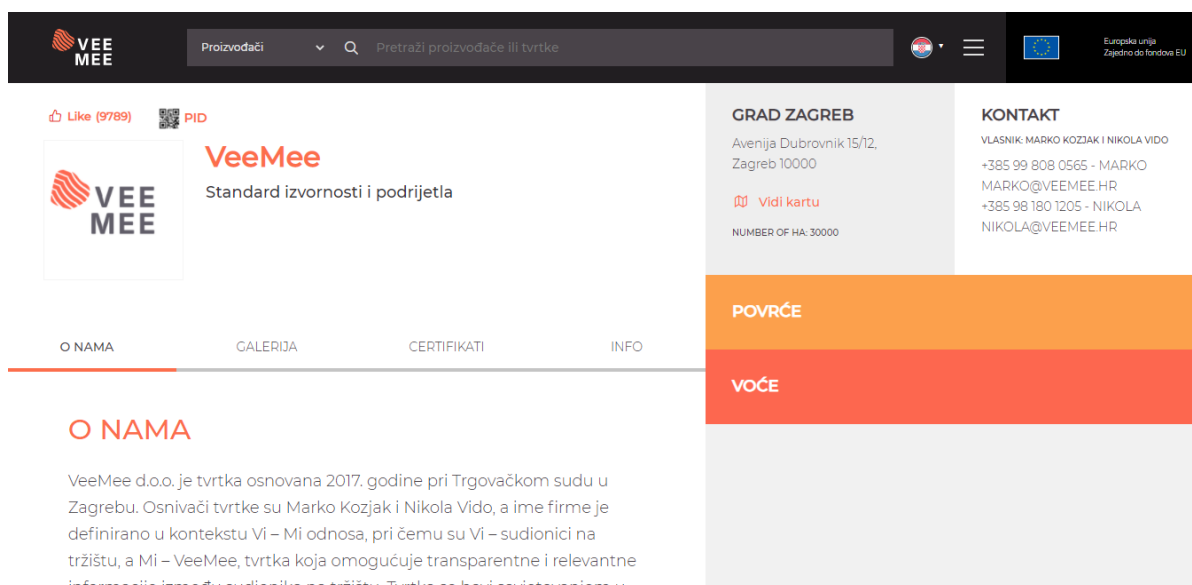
VEE MEE

Proizvođači

Pretraži proizvođače ili tvrtke

Europska unija
Zajedno do fondova EU

Like (9789)

PID

VEE MEE

VeeMee

Standard izvornosti i podrijetla

GRAD ZAGREB

Avenija Dubrovnik 15/12, Zagreb 10000

Vidi kartu

NUMBER OF HA: 30000

KONTAKT

VLASNIK: MARKO KOZJAK I NIKOLA VIDO

+385 99 808 0565 - MARKO
MARKO@VEEMEE.HR
+385 98 180 1205 - NIKOLA
NIKOLA@VEEMEE.HR

POVRĆE

VOĆE

O NAMA

GALERIJA

CERTIFIKATI

INFO

O NAMA

VeeMee d.o.o. je tvrtka osnovana 2017. godine pri Trgovačkom sudu u Zagrebu. Osnivači tvrtke su Marko Kozjak i Nikola Vido, a ime firme je definirano u kontekstu Vi – Mi odnosa, pri čemu su Vi – sudionici na tržištu, a Mi – VeeMee, tvrtka koja omogućuje transparentne i relevantne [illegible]